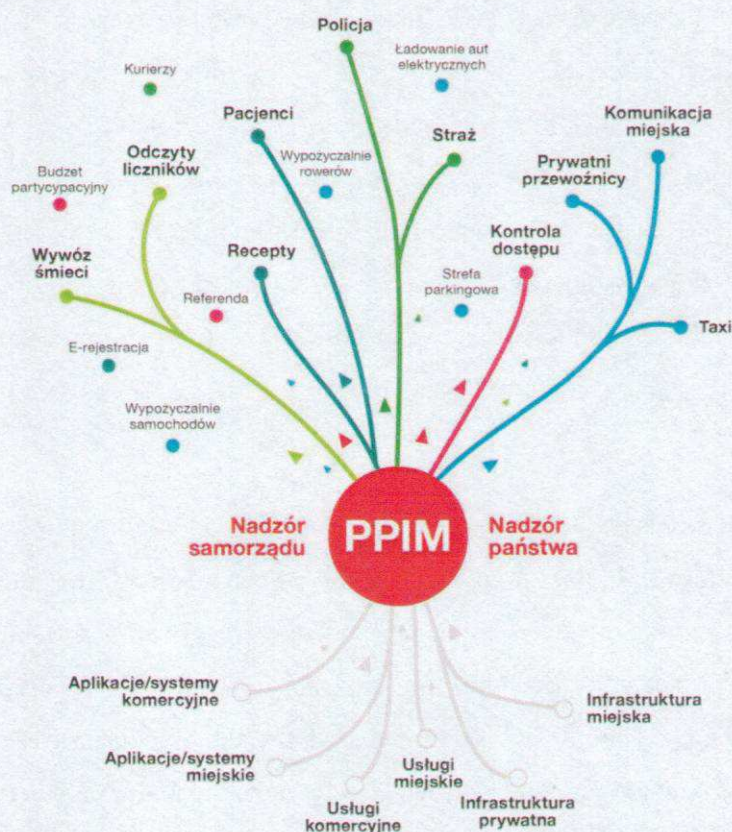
Policja

Kurierzy

Ładowanie aut elektrycznych

Pacjenci

Komunikacja miejska

Odczyty liczników

Wypożyczalnie rowerów

Straż

Budżet partycypacyjny

Prywatni przewoźnicy

Kontrola dostępu

Wywóz śmieci

Recepty

Strefa parkingowa

Referenda

Taxi

E-rejestracja

Wypożyczalnie samochodów

Nadzór samorządu

PPIM

Nadzór państwa

Aplikacje/systemy komercyjne

Infrastruktura miejska

Aplikacje/systemy miejskie

Usługi miejskie

Usługi komercyjne

Infrastruktura prywatna